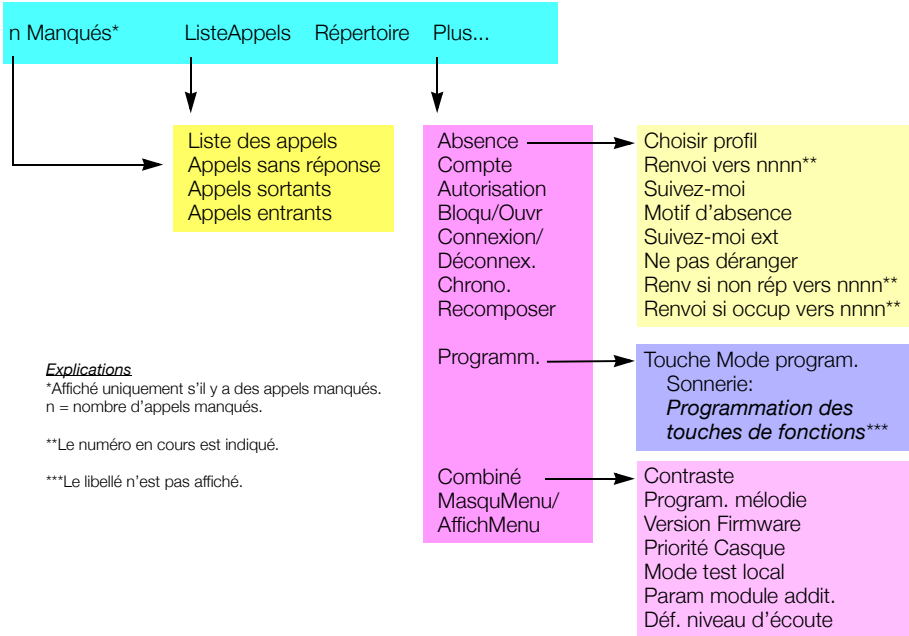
n Manqués*	ListeAppels	Répertoire	Plus...

Liste des appels
Appels sans réponse
Appels sortants
Appels entrants

Absence
Compte
Autorisation
Bloqu/Ouvr
Connexion/
Déconnex.
Chrono.
Recomposer

Choisir profil
Renvoi vers nnnn**
Suivez-moi
Motif d'absence
Suivez-moi ext
Ne pas déranger
Renv si non rép vers nnnn**
Renvoi si occup vers nnnn**

Programm.

Touche Mode program.
Sonnerie:
*Programmation des touches de fonctions****

Combiné
MasquMenu/
AffichMenu

Contraste
Program. mélodie
Version Firmware
Priorité Casque
Mode test local
Param module addit.
Déf. niveau d'écoute

Explications
*Affiché uniquement s'il y a des appels manqués.
n = nombre d'appels manqués.

**Le numéro en cours est indiqué.

***Le libellé n'est pas affiché.